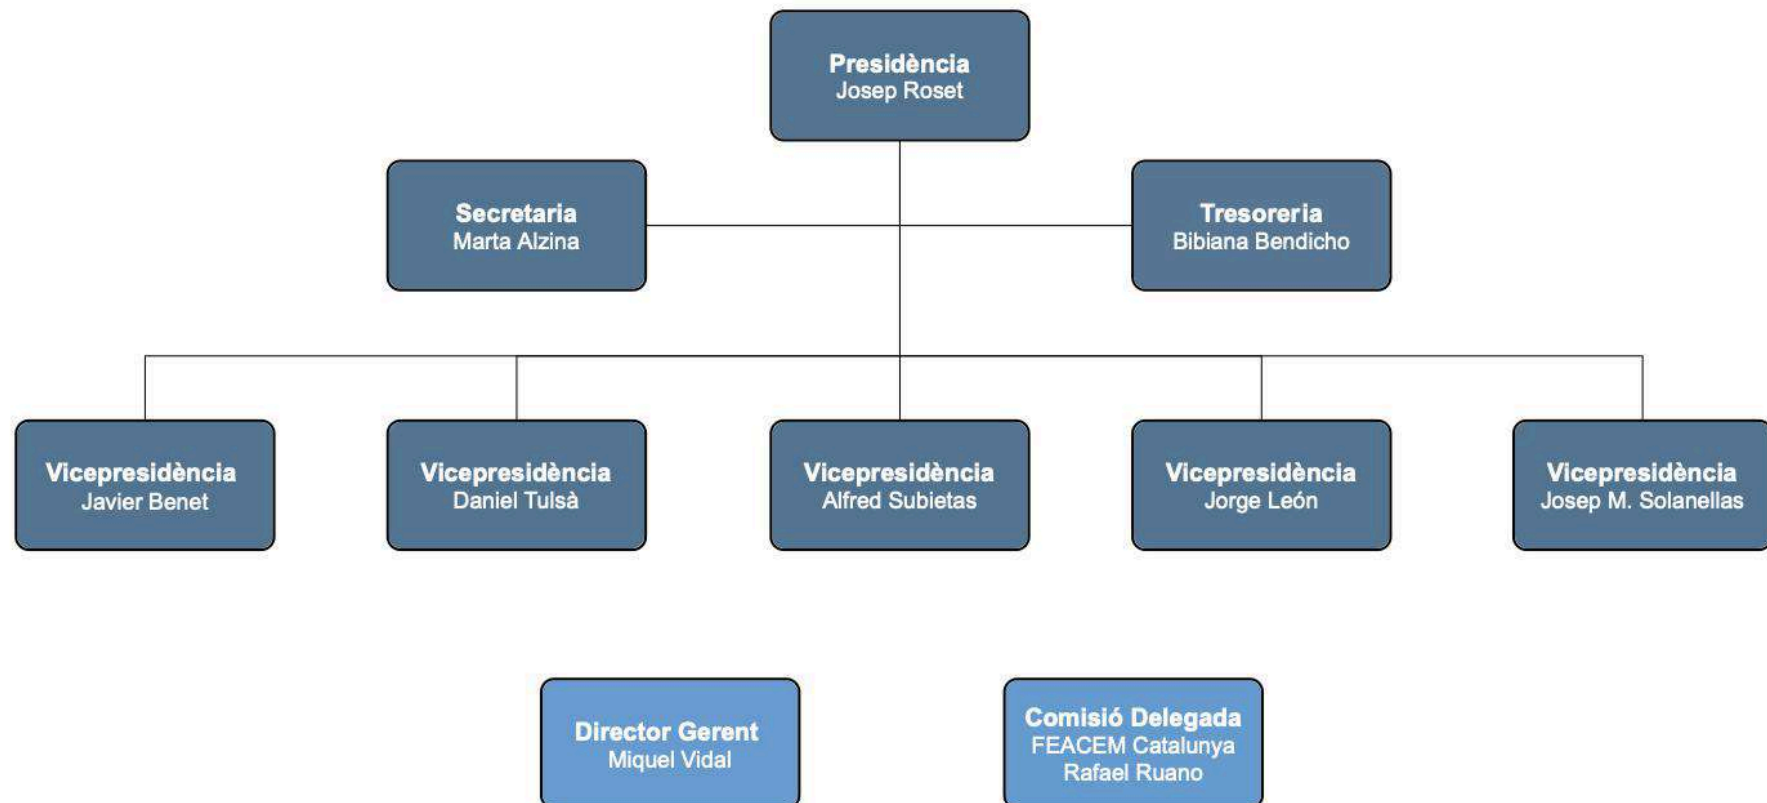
Presidència
Josep Roset

Secretaria
Marta Alzina

Tresoreria
Bibiana Bendicho

Vicepresidència
Javier Benet

Vicepresidència
Daniel Tulsà

Vicepresidència
Alfred Subietas

Vicepresidència
Jorge León

Vicepresidència
Josep M. Solanellas

Director Gerent
Miquel Vidal

Comisió Delegada
FEACEM Catalunya
Rafael Ruano